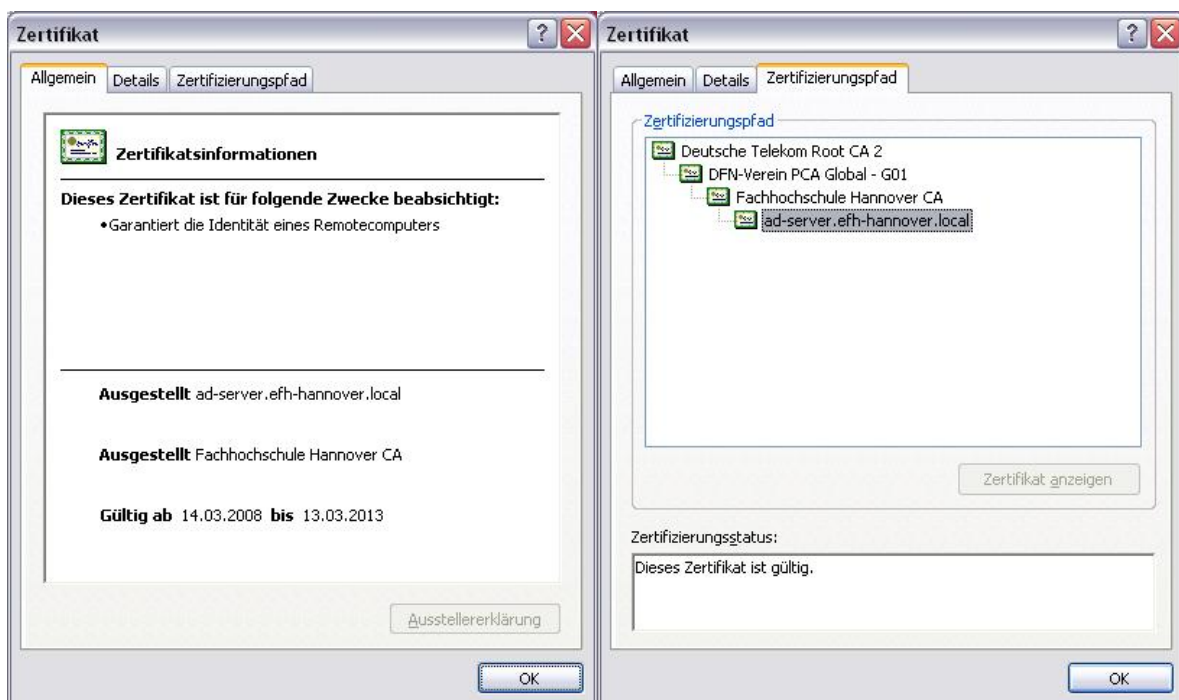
Zertifikat

Allgemein | Details | Zertifizierungspfad

Zertifikatsinformationen

Dieses Zertifikat ist für folgende Zwecke beabsichtigt:
•Garantiert die Identität eines Remotecomputers

Ausgestellt ad-server.efh-hannover.local

Ausgestellt Fachhochschule Hannover CA

Gültig ab 14.03.2008 bis 13.03.2013

Ausstellererklärung

OK

Zertifikat

Allgemein | Details | Zertifizierungspfad

Zertifizierungspfad

Deutsche Telekom Root CA 2
DFN-Verein PCA Global - G01
Fachhochschule Hannover CA
ad-server.efh-hannover.local

Zertifikat anzeigen

Zertifizierungsstatus:

Dieses Zertifikat ist gültig.

OK